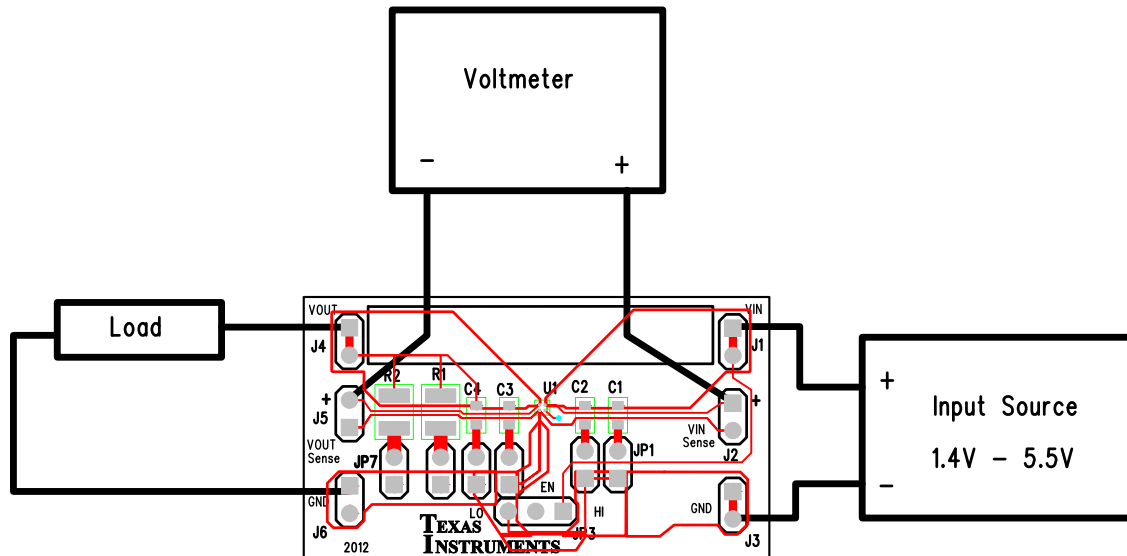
Voltmeter

-

+

Load

VOUT

J4

+

J5

VOUT Sense

R2

R1

C4

C3

U1

C2

C1

VIN

J1

+

VIN Sense

J2

JP7

JP1

EN

GND

J6

LO

HI

JP3

GND

J3

2012

TEXAS INSTRUMENTS

+

Input Source

1.4V – 5.5V

-